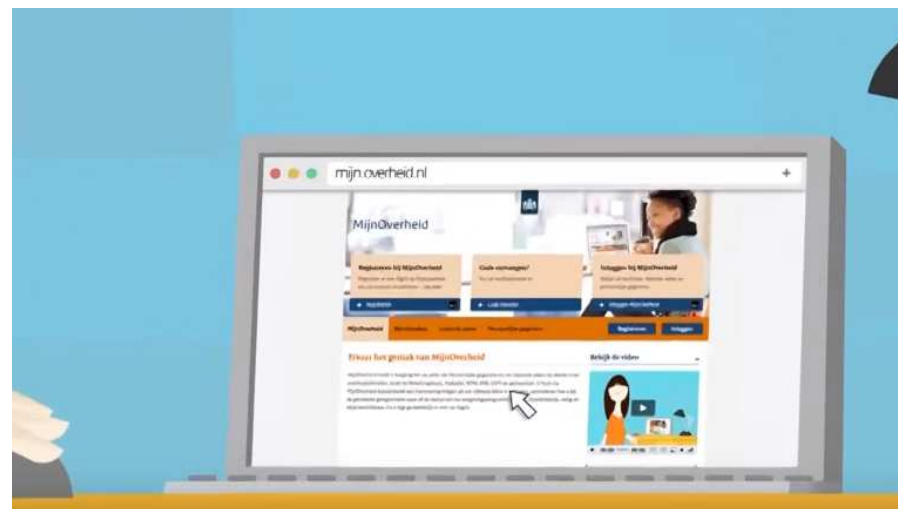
mijn.overheid.nl

+

MijnOverheid

Registreren bij MijnOverheid

Goede voornemens?

Inloggen bij MijnOverheid

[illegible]

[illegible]

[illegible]

MijnOverheid

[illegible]

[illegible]

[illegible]

Registreren

Inloggen

Ervaar het gemak van MijnOverheid

Bekijk de video

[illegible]